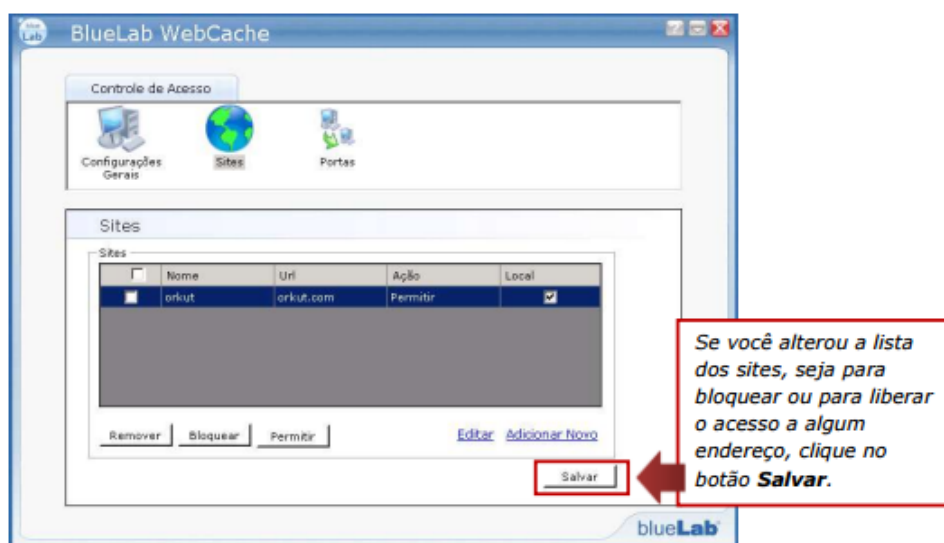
blue Lab

BlueLab WebCache

Controle de Acesso

Configurações Gerais

Sites

Portas

Sites

Sites

| | Nome | Url | Ação | Local |
|---|---|---|---|---|
| | orkut | orkut.com | Permitir | |

Remover

Bloquear

Permitir

Editar

Adicionar Novo

Salvar

Se você alterou a lista dos sites, seja para bloquear ou para liberar o acesso a algum endereço, clique no botão **Salvar**.

blueLab